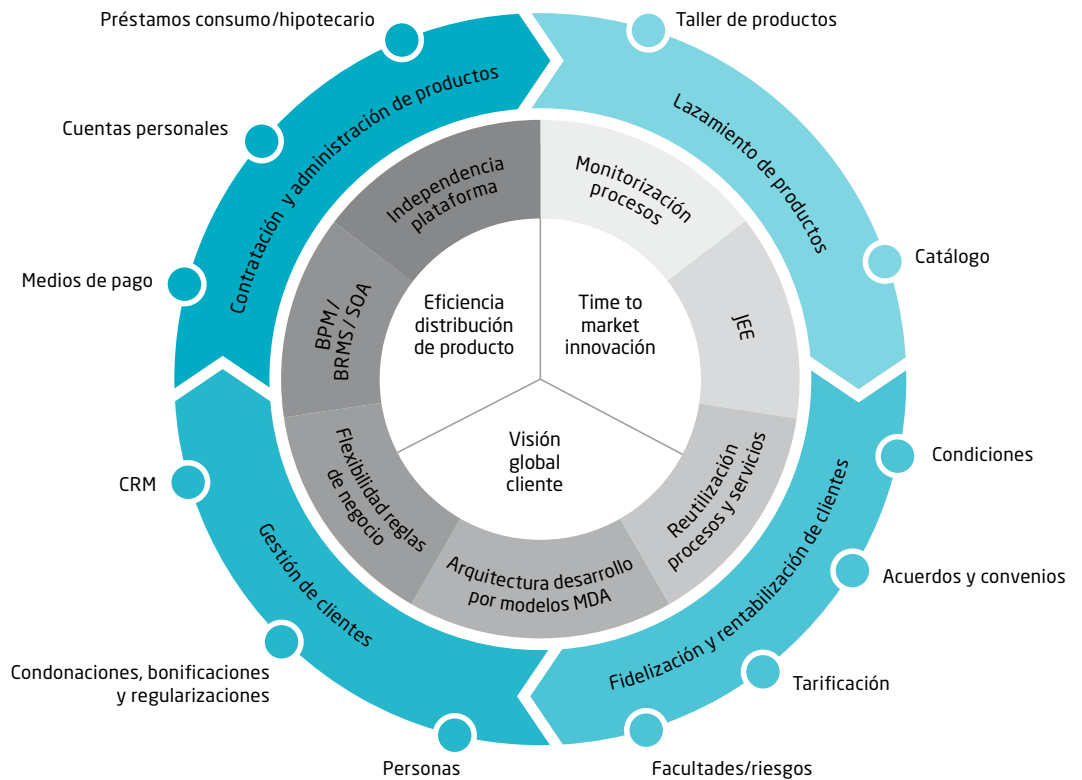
Préstamos consumo/hipotecario

Taller de productos

Cuentas personales

Contratación y administración de productos

Lazamiento de productos

Catálogo

Medios de pago

Independencia plataforma

Monitorización procesos

BPM / BRMS / SOA

Eficiencia distribución de producto

Time to market innovación

JEE

Visión global cliente

Condiciones

CRM

Flexibilidad reglas de negocio

Reutilización procesos y servicios

Fidelización y rentabilización de clientes

Acuerdos y convenios

Gestión de clientes

Arquitectura desarrollo por modelos MDA

Condonaciones, bonificaciones y regularizaciones

Tarificación

Personas

Facultades/riesgos